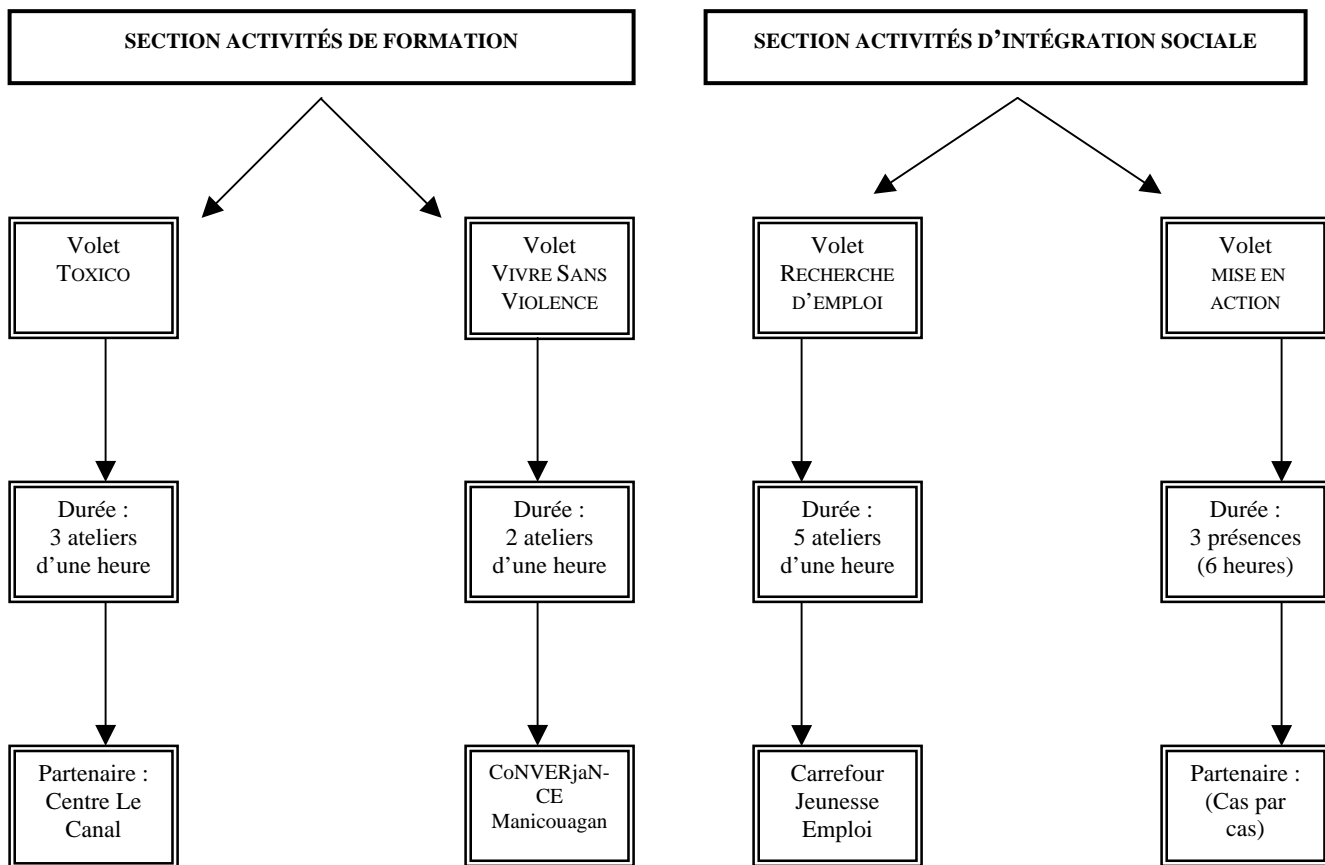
SECTION ACTIVITÉS DE FORMATION

Volet TOXICO

Durée : 3 ateliers d'une heure

Partenaire : Centre Le Canal

Volet VIVRE SANS VIOLENCE

Durée : 2 ateliers d'une heure

CoNVERjaN-CE Manicouagan

SECTION ACTIVITÉS D'INTÉGRATION SOCIALE

Volet RECHERCHE D'EMPLOI

Durée : 5 ateliers d'une heure

Carrefour Jeunesse Emploi

Volet MISE EN ACTION

Durée : 3 présences (6 heures)

Partenaire : (Cas par cas)